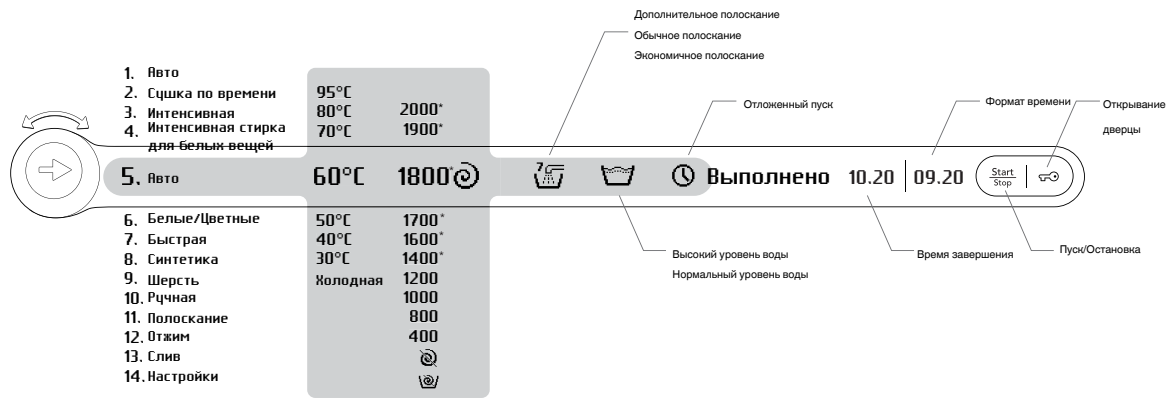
Дополнительное полоскание
Обычное полоскание
Экономичное полоскание

1. Авто
2. Сушка по времени 95°C
3. Интенсивная 80°C 2000*
4. Интенсивная стирка для белых вещей 70°C 1900*

Отложенный пуск

Формат времени

Открывание дверцы

5. Авто 60°C 1800*

Выполнено 10.20 09.20

Start
Stop

6. Белые/Цветные 50°C 1700*
7. Быстрая 40°C 1600*
8. Синтетика 30°C 1400*
9. Шерсть Холодная 1200
10. Ручная 1000
11. Полоскание 800
12. Отжим 400
13. Слив
14. Настройки

Высокий уровень воды
Нормальный уровень воды

Время завершения

Пуск/Остановка